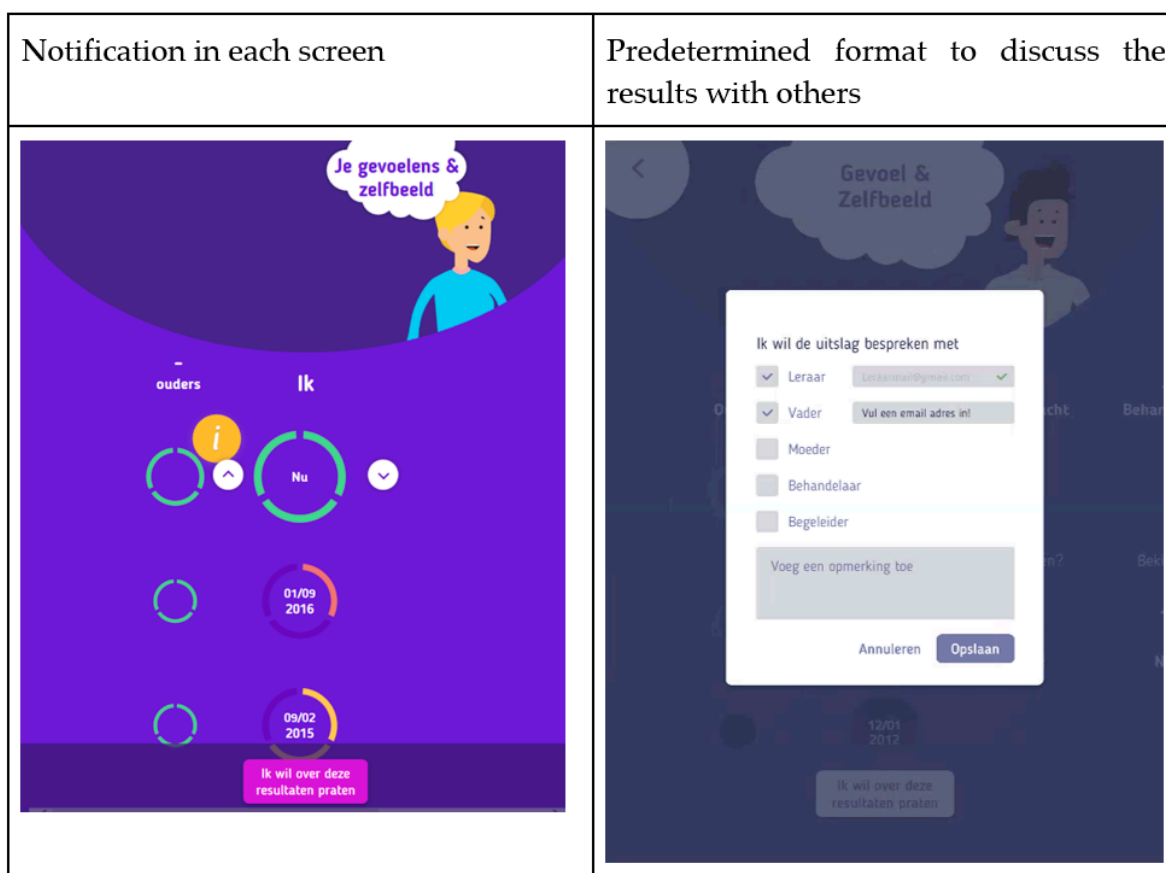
| Notification in each screen | Predetermined format to discuss the results with others |
|---|---|
| Je gevoelens & zelfbeeld<br><br>- ouders<br>Ik<br>i<br>Nu<br>01/09 2016<br>09/02 2015<br>Ik wil over deze resultaten praten | Gevoel & Zelfbeeld<br><br>Ik wil de uitslag bespreken met<br>Leraar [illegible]<br>Vader Vul een email adres in!<br>Moeder<br>Behandelaar<br>Begeleider<br>Voeg een opmerking toe<br>Annuleren Opslaan<br><br>12/01 2012<br>Ik wil over deze resultaten praten |